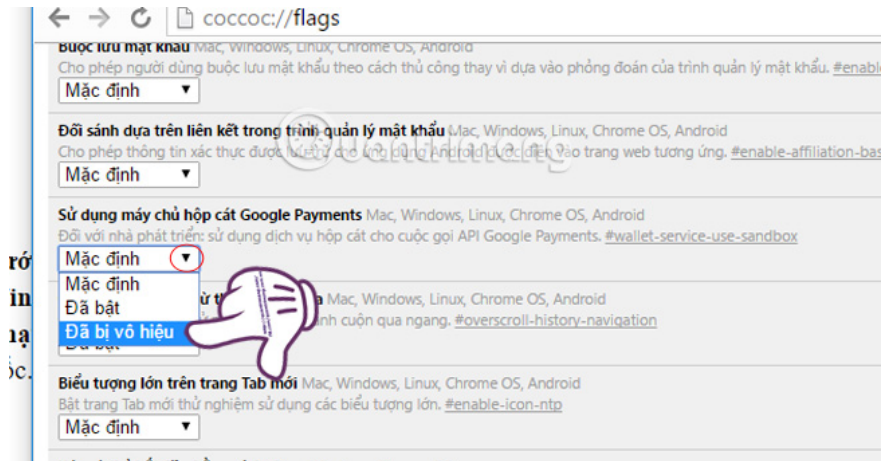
coccoc://flags

Buộc lưu mật khẩu Mac, Windows, Linux, Chrome OS, Android
Cho phép người dùng buộc lưu mật khẩu theo cách thủ công thay vì dựa vào phỏng đoán của trình quản lý mật khẩu. #enable
Mặc định ▼

Đối sánh dựa trên liên kết trong trình quản lý mật khẩu Mac, Windows, Linux, Chrome OS, Android
Cho phép thông tin xác thực được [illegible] vào trang web tương ứng. #enable-affiliation-bas
Mặc định ▼

Sử dụng máy chủ hộp cát Google Payments Mac, Windows, Linux, Chrome OS, Android
Đối với nhà phát triển: sử dụng dịch vụ hộp cát cho cuộc gọi API Google Payments. #wallet-service-use-sandbox
Mặc định ▼
Mặc định
Đã bật
Đã bị vô hiệu

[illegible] Mac, Windows, Linux, Chrome OS, Android
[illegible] cuộn qua ngang. #overscroll-history-navigation
Đã bật

Biểu tượng lớn trên trang Tab mới Mac, Windows, Linux, Chrome OS, Android
Bật trang Tab mới thử nghiệm sử dụng các biểu tượng lớn. #enable-icon-ntp
Mặc định ▼

rớ
in
nạ
ốc.